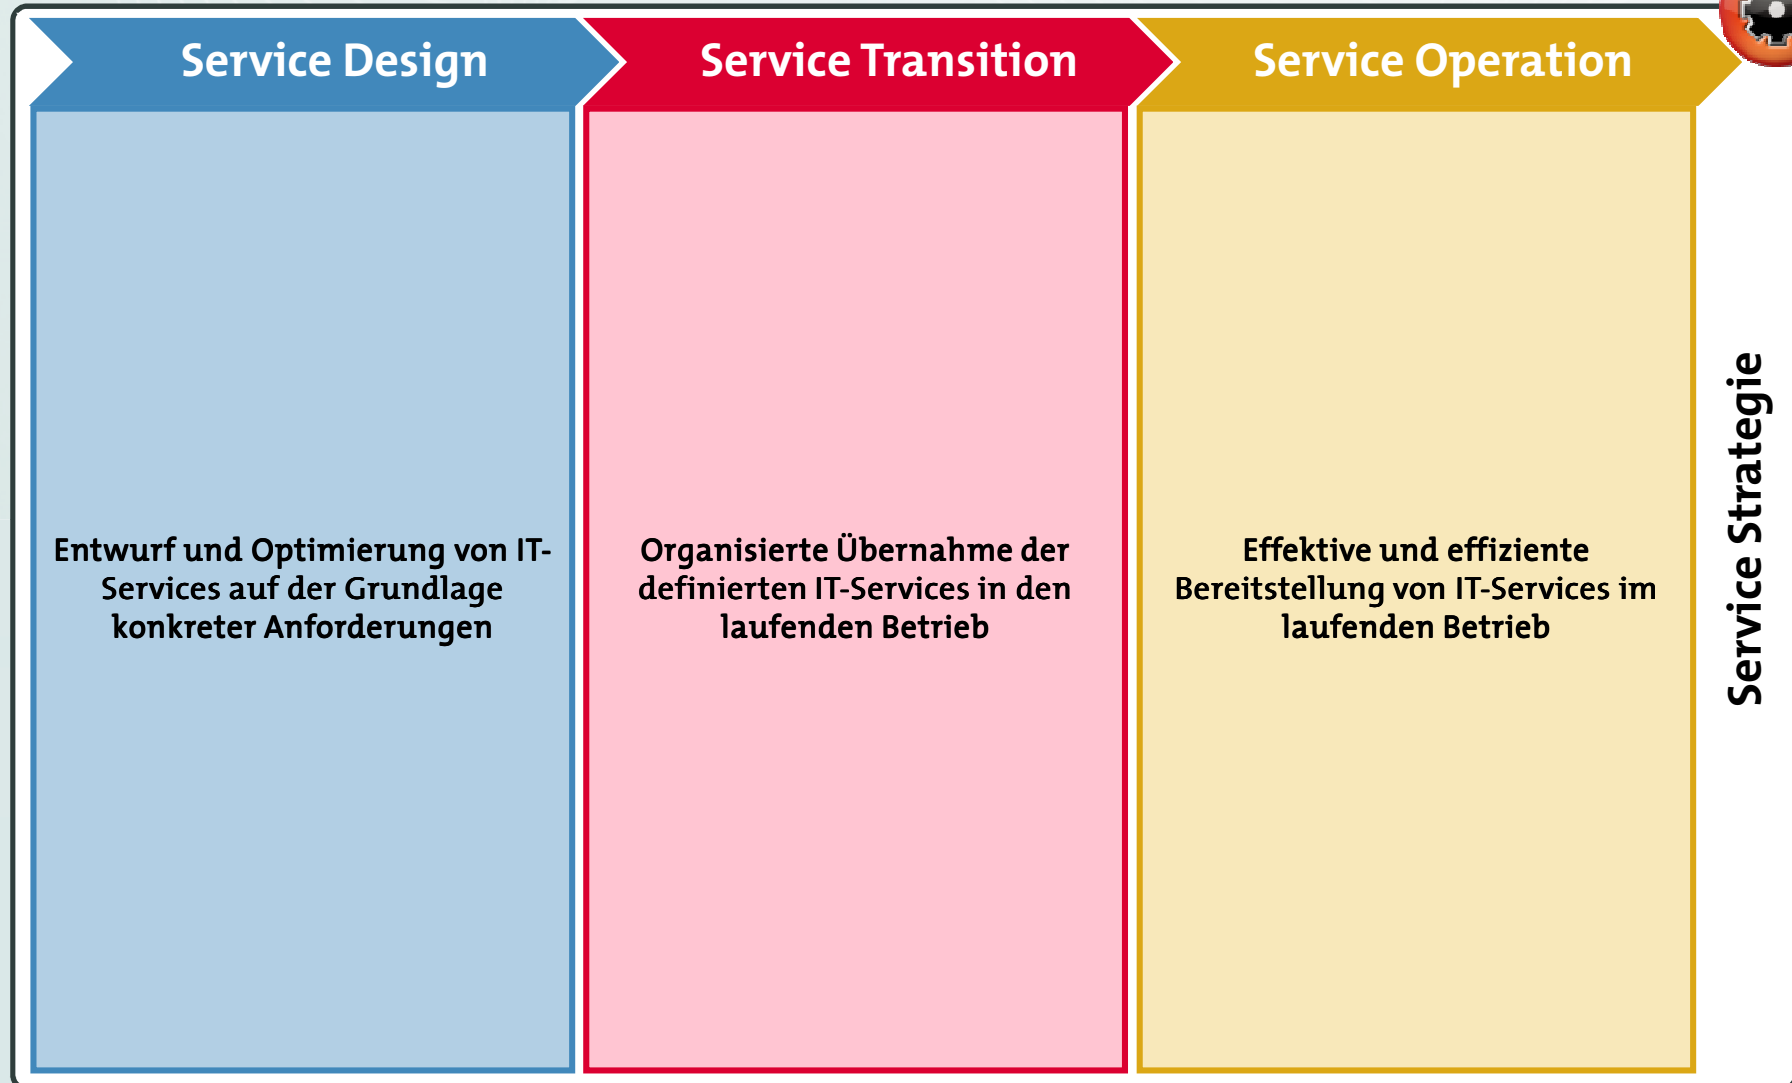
Service Design

Entwurf und Optimierung von IT-Services auf der Grundlage konkreter Anforderungen

Service Transition

Organisierte Übernahme der definierten IT-Services in den laufenden Betrieb

Service Operation

Effektive und effiziente Bereitstellung von IT-Services im laufenden Betrieb

Service Strategie